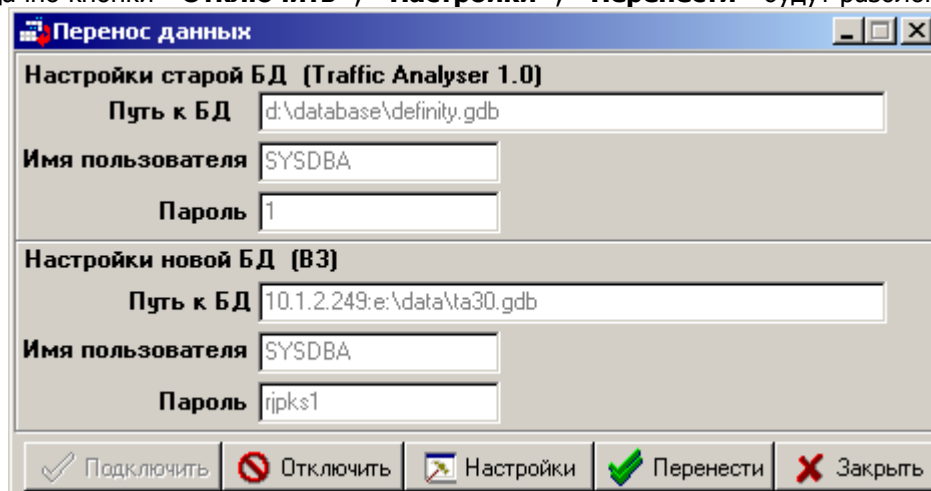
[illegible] кнопки "Отключить", "Настройки", "Перенести" буд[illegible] разбло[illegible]

Перенос данных

Настройки старой БД (Traffic Analyser 1.0)

Путь к БД d:\database\definity.gdb

Имя пользователя SYSDBA

Пароль 1

Настройки новой БД (В3)

Путь к БД 10.1.2.249:e:\data\ta30.gdb

Имя пользователя SYSDBA

Пароль rjpks1

Подключить | Отключить | Настройки | Перенести | Закрыть